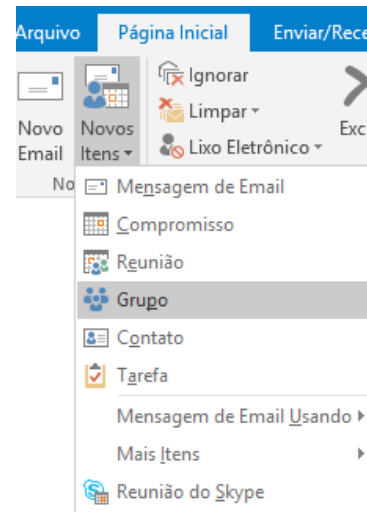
Arquivo Página Inicial Enviar/Rece

Novo Email
Novos Itens
No
Ignorar
Limpar
Lixo Eletrônico
Exc

Mensagem de Email
Compromisso
Reunião
Grupo
Contato
Tarefa
Mensagem de Email Usando
Mais Itens
Reunião do Skype